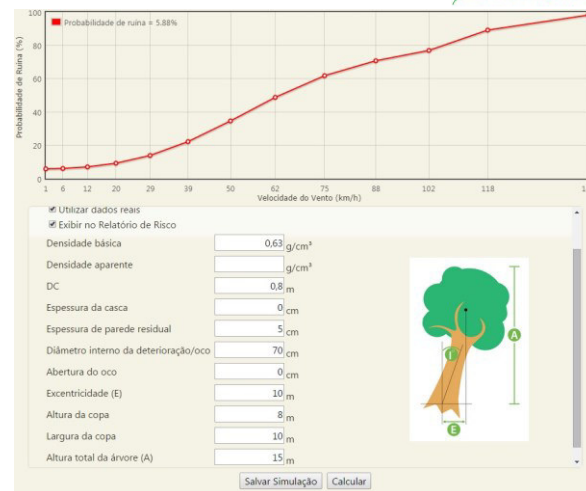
Probabilidade de ruína = 5.88%

100
80
60
40
20
0

Probabilidade de Ruína (%)

1 6 12 20 29 39 50 62 75 88 102 118 1

Velocidade do Vento (km/h)

Utilizar dados reais
Exibir no Relatório de Risco

| | |
|---|---|
| Densidade básica | 0,63 g/cm³ |
| Densidade aparente | g/cm³ |
| DC | 0,8 m |
| Espessura da casca | 0 cm |
| Espessura de parede residual | 5 cm |
| Diâmetro interno da deterioração/oco | 70 cm |
| Abertura do oco | 0 cm |
| Excentricidade (E) | 10 m |
| Altura da copa | 8 m |
| Largura da copa | 10 m |
| Altura total da árvore (A) | 15 m |

A
I
E

Salvar Simulação
Calcular